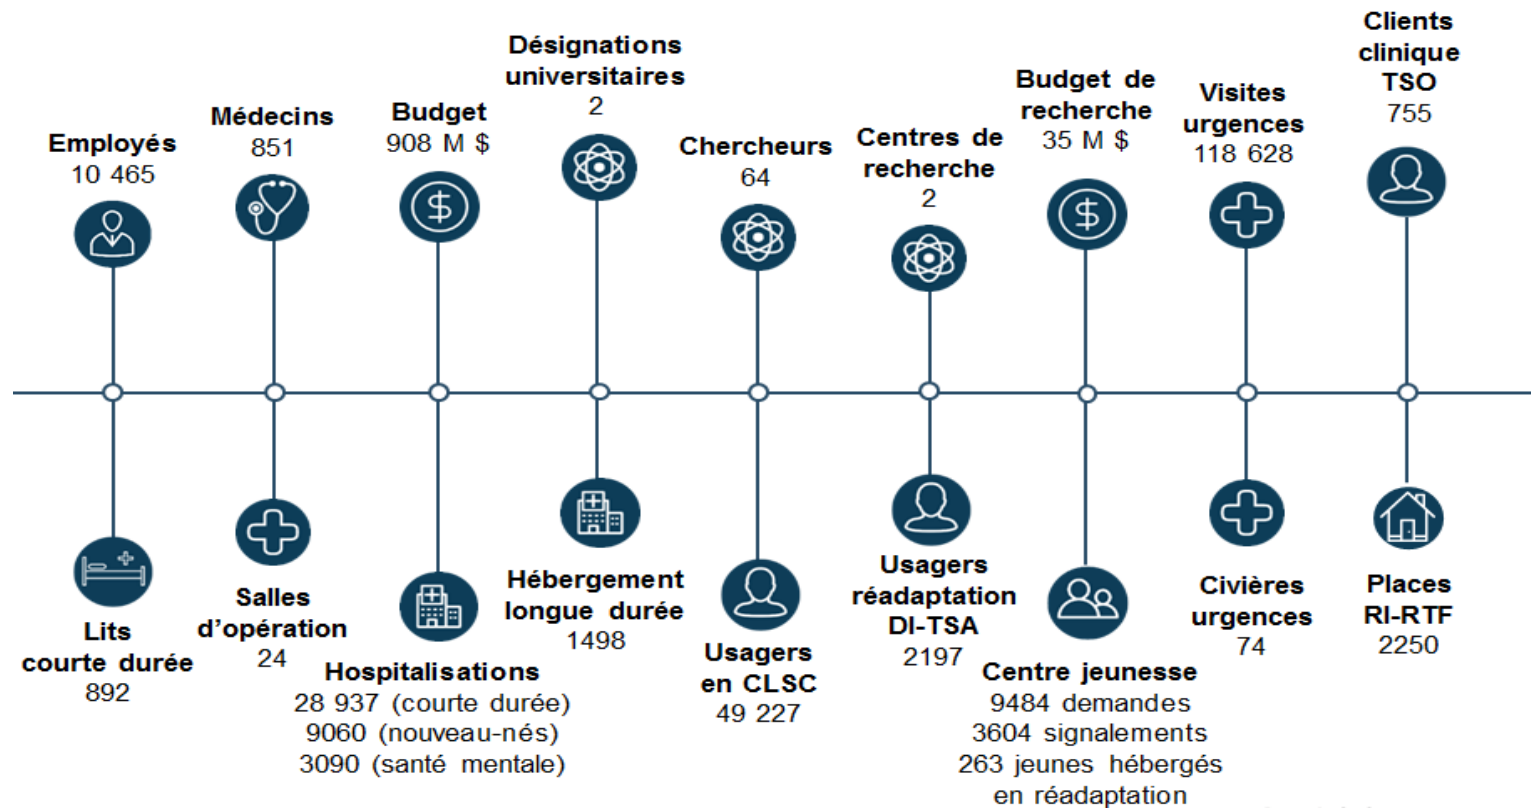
Employés
10 465

Médecins
851

Budget
908 M $

Désignations universitaires
2

Chercheurs
64

Centres de recherche
2

Budget de recherche
35 M $

Visites urgences
118 628

Clients clinique TSO
755

Lits courte durée
892

Salles d'opération
24

Hospitalisations
28 937 (courte durée)
9060 (nouveau-nés)
3090 (santé mentale)

Hébergement longue durée
1498

Usagers en CLSC
49 227

Usagers réadaptation DI-TSA
2197

Centre jeunesse
9484 demandes
3604 signalements
263 jeunes hébergés en réadaptation

Civières urgences
74

Places RI-RTF
2250